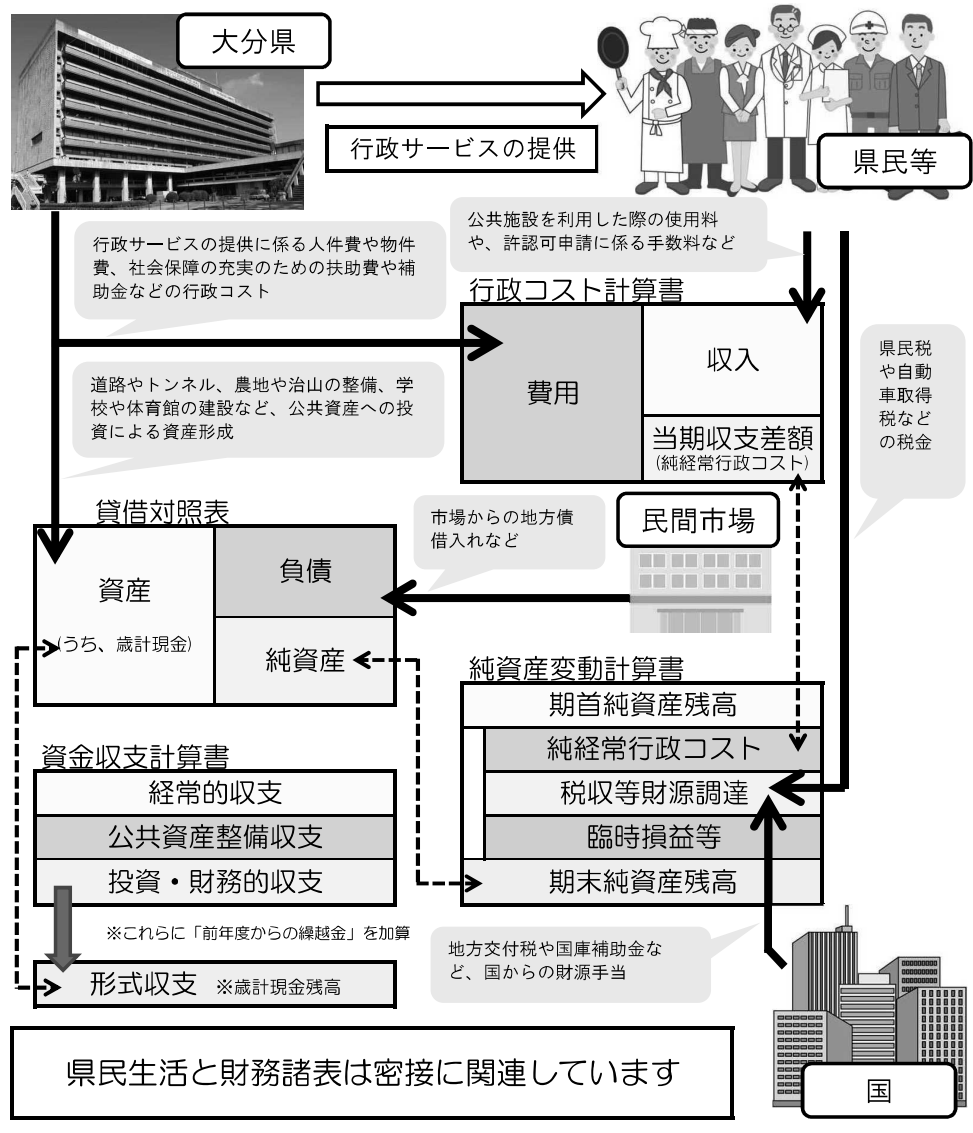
大分県

行政サービスの提供

県民等

行政サービスの提供に係る人件費や物件費、社会保障の充実のための扶助費や補助金などの行政コスト

公共施設を利用した際の使用料や、許認可申請に係る手数料など

行政コスト計算書

費用

収入

当期収支差額
(純経常行政コスト)

県民税や自動車取得税などの税金

道路やトンネル、農地や治山の整備、学校や体育館の建設など、公共資産への投資による資産形成

貸借対照表

資産
(うち、歳計現金)

負債

純資産

市場からの地方債借入れなど

民間市場

純資産変動計算書

期首純資産残高

純経常行政コスト

税収等財源調達

臨時損益等

期末純資産残高

資金収支計算書

経常的収支

公共資産整備収支

投資・財務的収支

※これらに「前年度からの繰越金」を加算

形式収支 ※歳計現金残高

地方交付税や国庫補助金など、国からの財源手当

県民生活と財務諸表は密接に関連しています

国